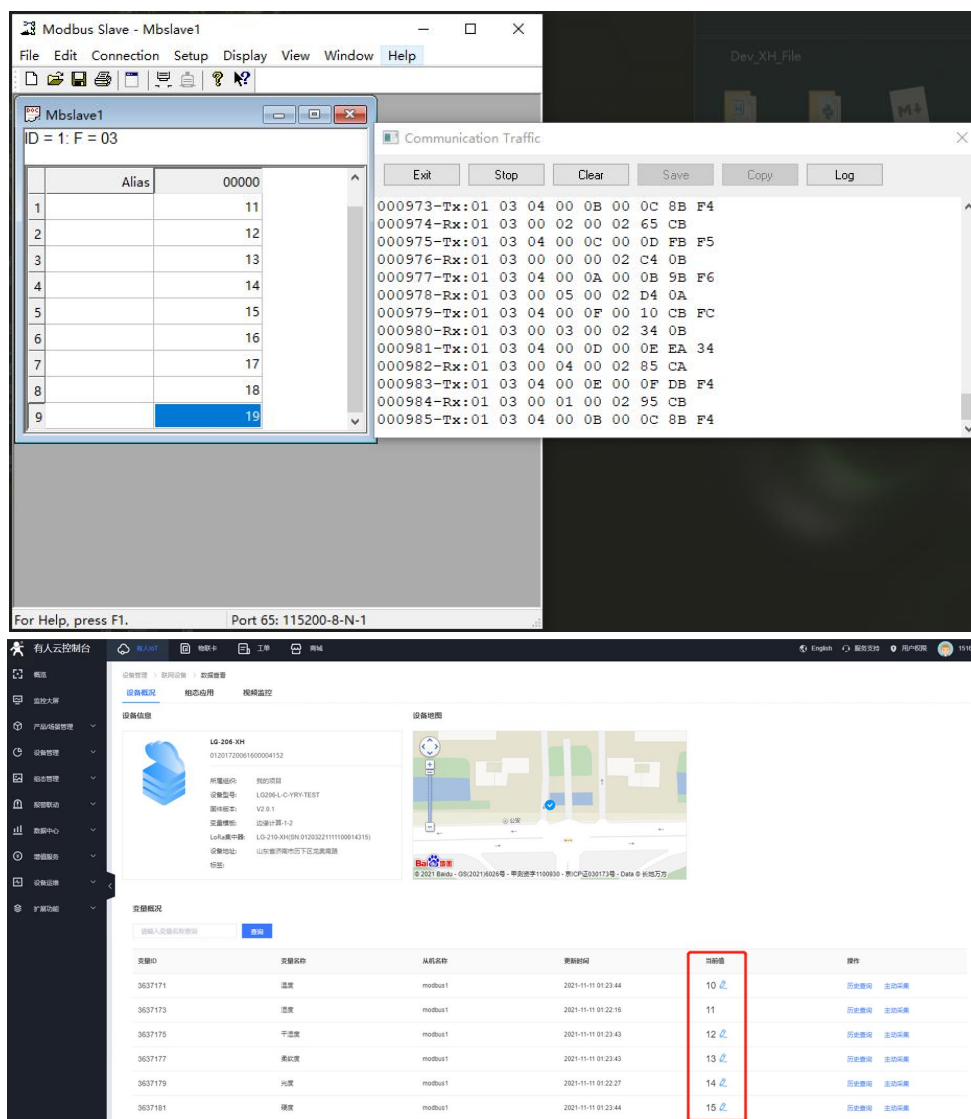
Modbus Slave - Mbslave1

File Edit Connection Setup Display View Window Help

Mbslave1

ID = 1: F = 03

| | Alias | 00000 |
|---|---|---|
| 1 | | 11 |
| 2 | | 12 |
| 3 | | 13 |
| 4 | | 14 |
| 5 | | 15 |
| 6 | | 16 |
| 7 | | 17 |
| 8 | | 18 |
| 9 | | 19 |

Communication Traffic

Exit Stop Clear Save Copy Log

000973-Tx:01 03 04 00 0B 00 0C 8B F4
000974-Rx:01 03 00 02 00 02 65 CB
000975-Tx:01 03 04 00 0C 00 0D FB F5
000976-Rx:01 03 00 00 00 02 C4 0B
000977-Tx:01 03 04 00 0A 00 0B 9B F6
000978-Rx:01 03 00 05 00 02 D4 0A
000979-Tx:01 03 04 00 0F 00 10 CB FC
000980-Rx:01 03 00 03 00 02 34 0B
000981-Tx:01 03 04 00 0D 00 0E EA 34
000982-Rx:01 03 00 04 00 02 85 CA
000983-Tx:01 03 04 00 0E 00 0F DB F4
000984-Rx:01 03 00 01 00 02 95 CB
000985-Tx:01 03 04 00 0B 00 0C 8B F4

For Help, press F1. Port 65: 115200-8-N-1

Dev_XH_File

有人云控制台 有人IoT 物联卡 工单 商城 English 服务支持 用户权限

概览
监控大屏
产品/场景管理
设备管理
组态管理
报警联动
数据中心
增值服务
设备运维
扩展功能

设备管理 > 联网设备 > 数据查看
设备概况 组态应用 视频监控

设备信息
LG-206-XH
01201720061600004152
所属组织: 我的项目
设备型号: LG206-L-C-YRY-TEST
固件版本: V2.0.1
变量模板: 边缘计算-1-2
LoRa集中器: LG-210-XH(SN:01203221111009 14315)
设备地址: 山东省济南市历下区龙奥南路
标签:

设备地图
© 2021 Baidu - GS(2021)6026号 - 甲测资字1100930 - 京ICP证030173号 - Data © 长地万方

变量概况
请输入变量名称查询 查询

| 变量ID | 变量名称 | 从机名称 | 更新时间 | 当前值 | 操作 |
|---|---|---|---|---|---|
| 3637171 | 温度 | modbus1 | 2021-11-11 01:23:44 | 10 | 历史查询 主动采集 |
| 3637173 | 湿度 | modbus1 | 2021-11-11 01:22:16 | 11 | 历史查询 主动采集 |
| 3637175 | 干湿度 | modbus1 | 2021-11-11 01:23:43 | 12 | 历史查询 主动采集 |
| 3637177 | 柔软度 | modbus1 | 2021-11-11 01:23:43 | 13 | 历史查询 主动采集 |
| 3637179 | 光度 | modbus1 | 2021-11-11 01:22:27 | 14 | 历史查询 主动采集 |
| 3637181 | 硬度 | modbus1 | 2021-11-11 01:23:44 | 15 | 历史查询 主动采集 |